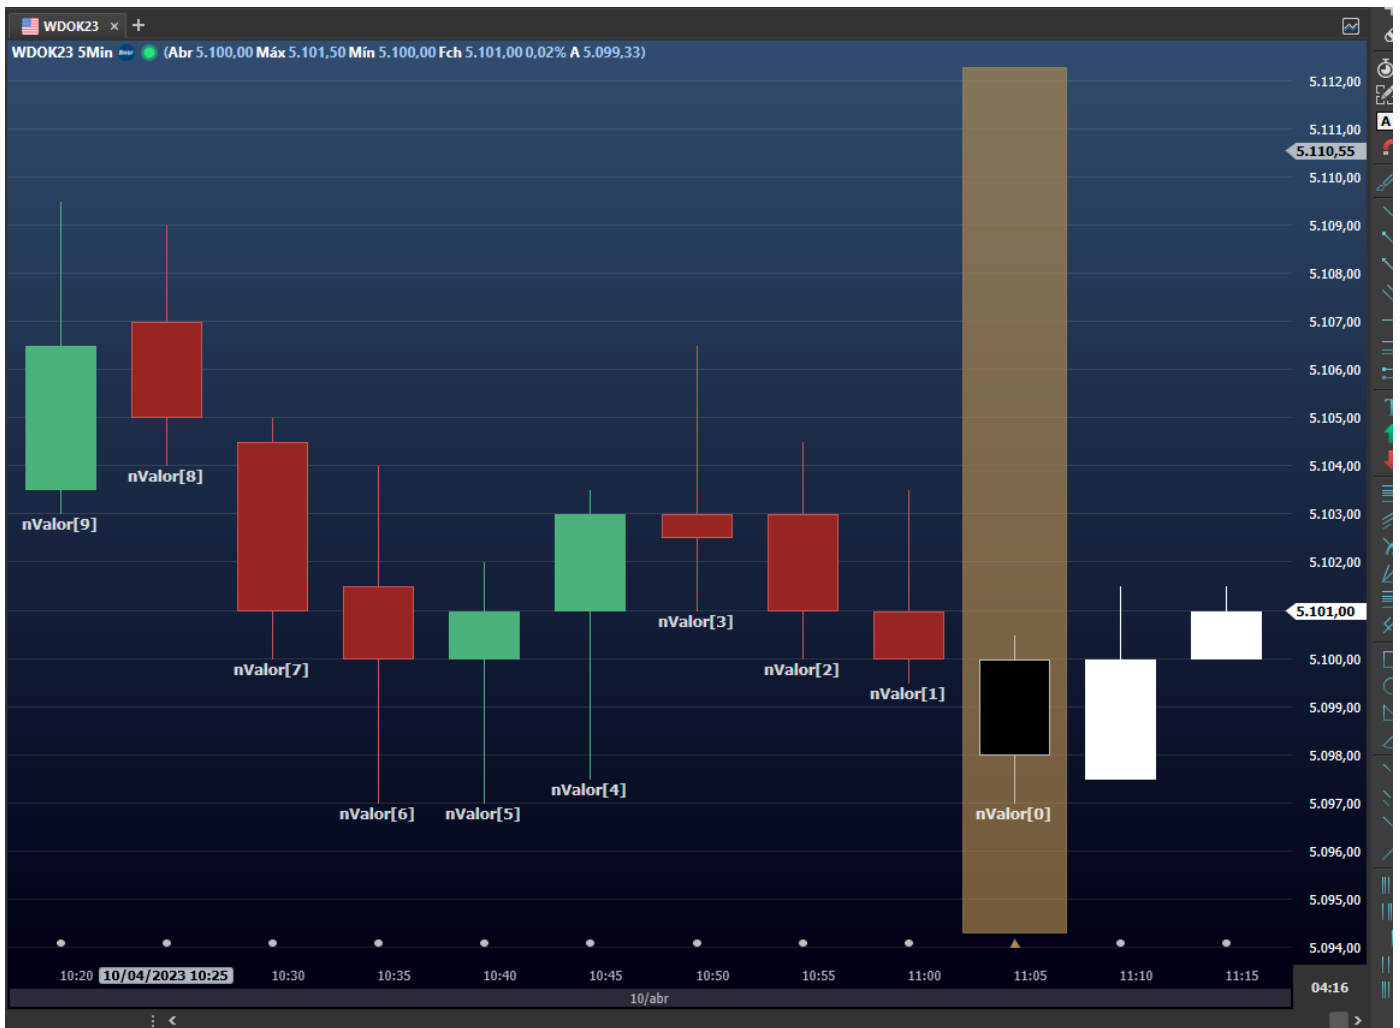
WDOK23 × +

WDOK23 5Min (Abr 5.100,00 Máx 5.101,50 Mín 5.100,00 Fch 5.101,00 0,02% A 5.099,33)

5.112,00
5.111,00
5.110,55
5.110,00
5.109,00
5.108,00
5.107,00
5.106,00
5.105,00
5.104,00
5.103,00
5.102,00
5.101,00
5.100,00
5.099,00
5.098,00
5.097,00
5.096,00
5.095,00
5.094,00

nValor[9]
nValor[8]
nValor[7]
nValor[6]
nValor[5]
nValor[4]
nValor[3]
nValor[2]
nValor[1]
nValor[0]

10:20 10/04/2023 10:25 10:30 10:35 10:40 10:45 10:50 10:55 11:00 11:05 11:10 11:15
10/abr
04:16
A